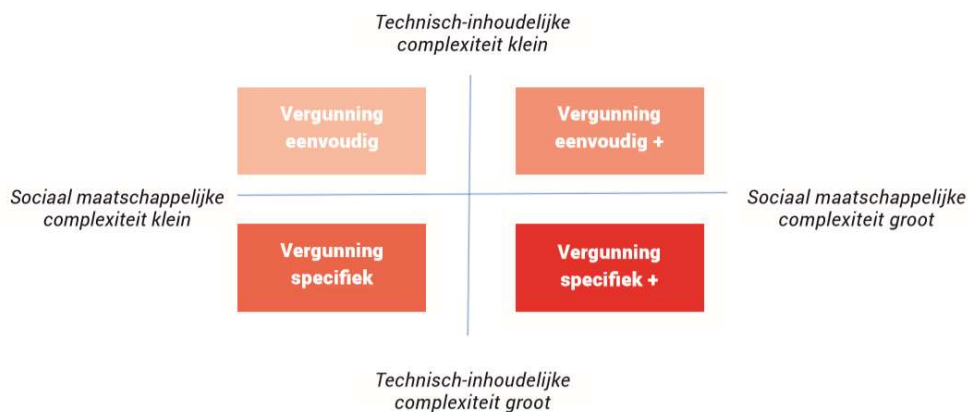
Technisch-inhoudelijke complexiteit klein

Vergunning eenvoudig

Vergunning eenvoudig +

Sociaal maatschappelijke complexiteit klein

Sociaal maatschappelijke complexiteit groot

Vergunning specifiek

Vergunning specifiek +

Technisch-inhoudelijke complexiteit groot